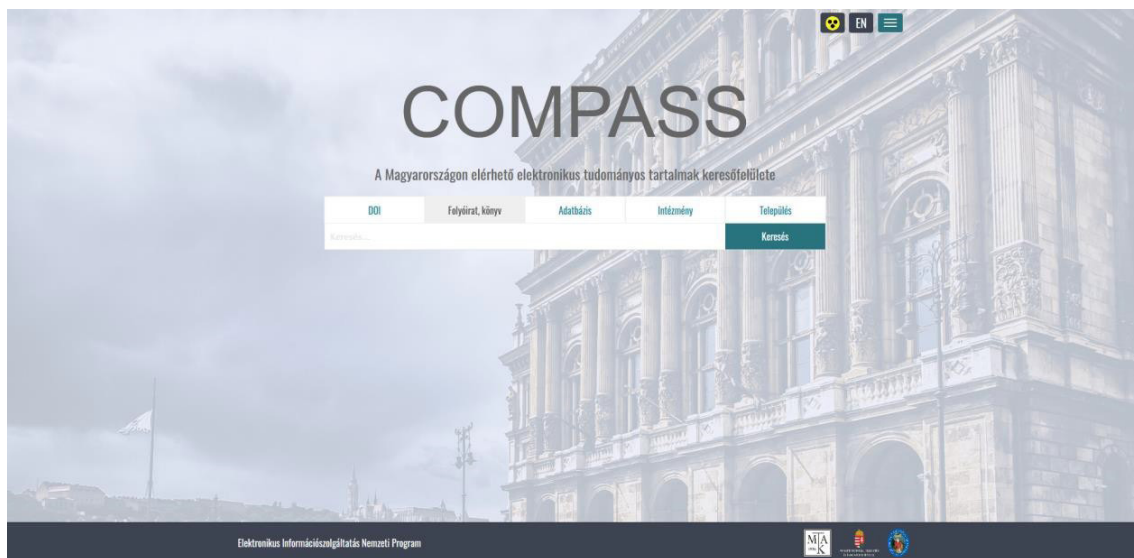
EN

COMPASS

A Magyarországon elérhető elektronikus tudományos tartalmak keresőfelülete

DOI | Folyóirat, könyv | Adatbázis | Intézmény | Település

Keresés...

Keresés

Elektronikus Információszolgáltatás Nemzeti Program

MTA K